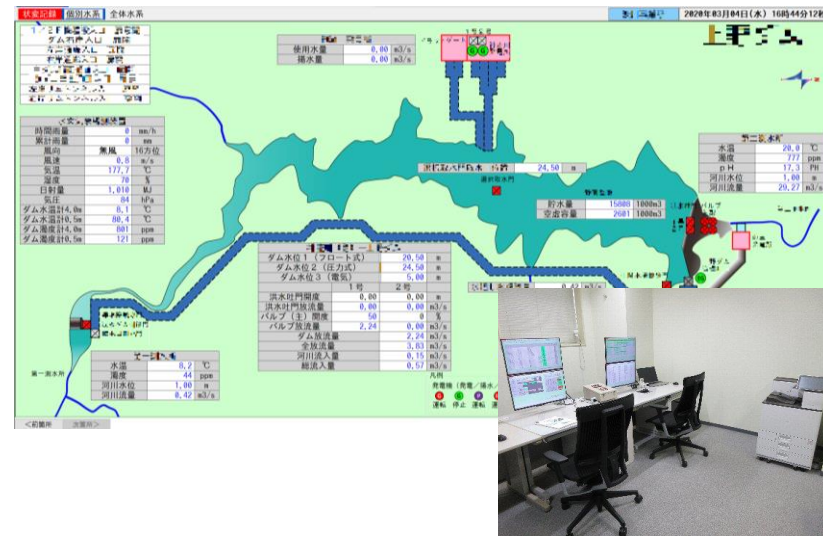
状態記録 個別水系 全体水系

2020年03月04日(水) 16時44分12秒

上野ダム

使用水量 0.00 m3/s
揚水量 0.00 m3/s

| 時間雨量 | 0 | mm/h |
|---|---|---|
| 累計雨量 | 0 | mm |
| 風向 | 無風 | 16方位 |
| 風速 | 0.8 | m/s |
| 気温 | 177.7 | ℃ |
| 湿度 | 70 | % |
| 日射量 | 1,010 | MJ |
| 気圧 | 84 | hPa |
| ダム水温計4.0m | 6.1 | ℃ |
| ダム水温計0.5m | 80.4 | ℃ |
| ダム濁度計4.0m | 801 | ppm |
| ダム濁度計0.5m | 121 | ppm |

24.50 m

| 貯水量 | 15880 | 1000m3 |
|---|---|---|
| 空虚容量 | 2601 | 1000m3 |

| 水温 | 20.0 | ℃ |
|---|---|---|
| 濁度 | 777 | ppm |
| pH | 17.3 | PH |
| 河川水位 | 1.00 | m |
| 河川流量 | 29.27 | m3/s |

| ダム水位1(フロート式) | 20.50 | m |
|---|---|---|
| ダム水位2(圧力式) | 24.50 | m |
| ダム水位3(電気) | 5.00 | m |
| | 1号 | 2号 | |
| 洪水吐門開度 | 0.00 | 0.00 | m |
| 洪水吐門放流量 | 0.00 | 0.00 | m3/s |
| バルブ(主)開度 | 50 | 0 | % |
| バルブ放流量 | 2.24 | 0.00 | m3/s |
| ダム放流量 | | 2.24 | m3/s |
| 全放流量 | | 3.63 | m3/s |
| 河川流入量 | | 0.15 | m3/s |
| 総流入量 | | 0.57 | m3/s |

| 水温 | 8.2 | ℃ |
|---|---|---|
| 濁度 | 44 | ppm |
| 河川水位 | 1.00 | m |
| 河川流量 | 0.42 | m3/s |

第一取水所

凡例
発電機(発電/揚水)
運転 停止 運転

<前画面 次画面>